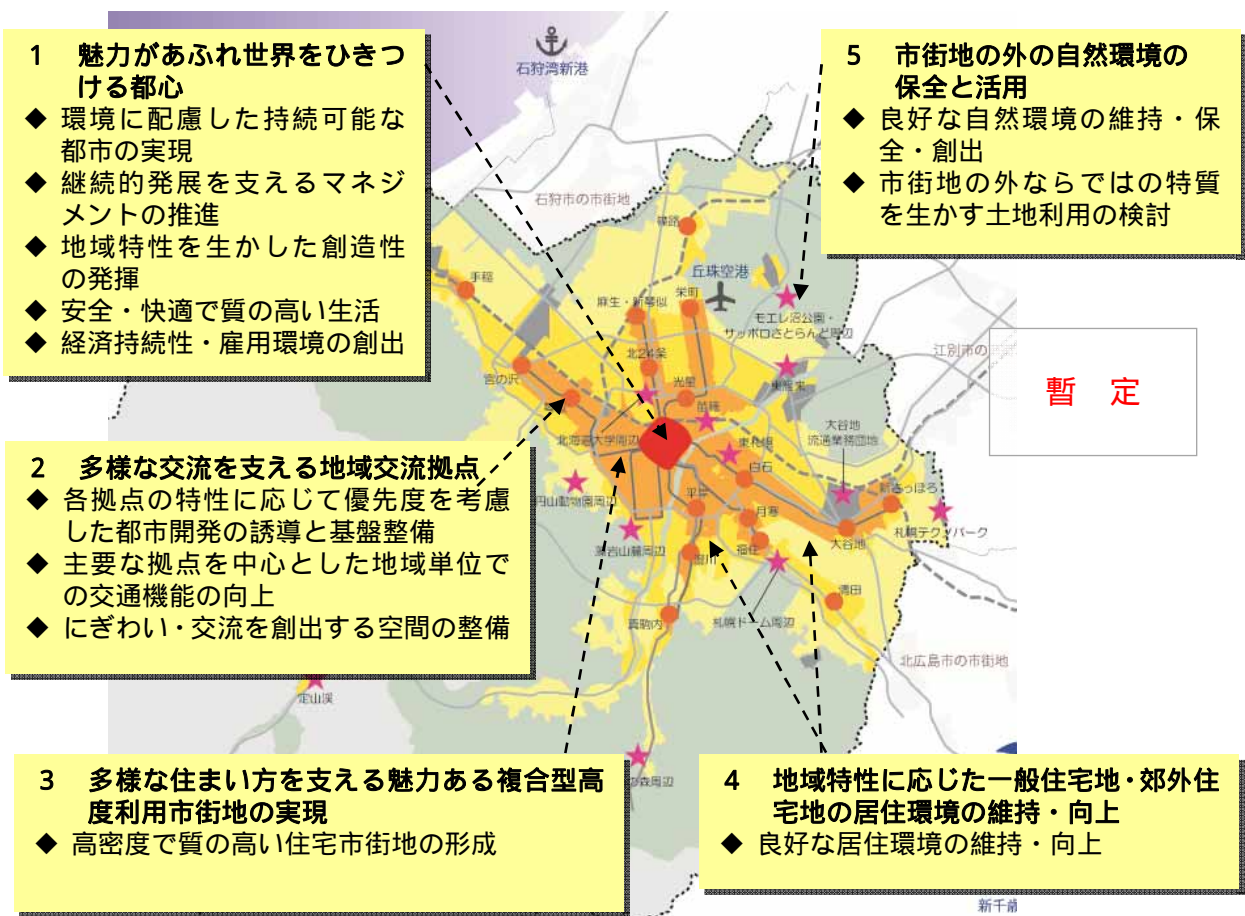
1　魅力があふれ世界をひきつける都心
◆ 環境に配慮した持続可能な都市の実現
◆ 継続的発展を支えるマネジメントの推進
◆ 地域特性を生かした創造性の発揮
◆ 安全・快適で質の高い生活
◆ 経済持続性・雇用環境の創出

5　市街地の外の自然環境の保全と活用
◆ 良好な自然環境の維持・保全・創出
◆ 市街地の外ならではの特質を生かす土地利用の検討

石狩湾新港
石狩市の市街地
篠路
丘珠空港
手稲
麻生・新琴似
栄町
モエレ沼公園・サッポロさとらんど周辺
北24条
江別市の市街地
宮の沢
光星
東雁来
苗穂
暫　定
北海道大学周辺
大谷地流通業務団地
東札幌
白石
新さっぽろ
円山動物園周辺
平岸
月寒
札幌テクノパーク
藻岩山麓周辺
福住
大谷地
澄川
清田
真駒内
札幌ドーム周辺
北広島市の市街地
定山渓
滝野の森周辺
新千歳

2　多様な交流を支える地域交流拠点
◆ 各拠点の特性に応じて優先度を考慮した都市開発の誘導と基盤整備
◆ 主要な拠点を中心とした地域単位での交通機能の向上
◆ にぎわい・交流を創出する空間の整備

3　多様な住まい方を支える魅力ある複合型高度利用市街地の実現
◆ 高密度で質の高い住宅市街地の形成

4　地域特性に応じた一般住宅地・郊外住宅地の居住環境の維持・向上
◆ 良好な居住環境の維持・向上